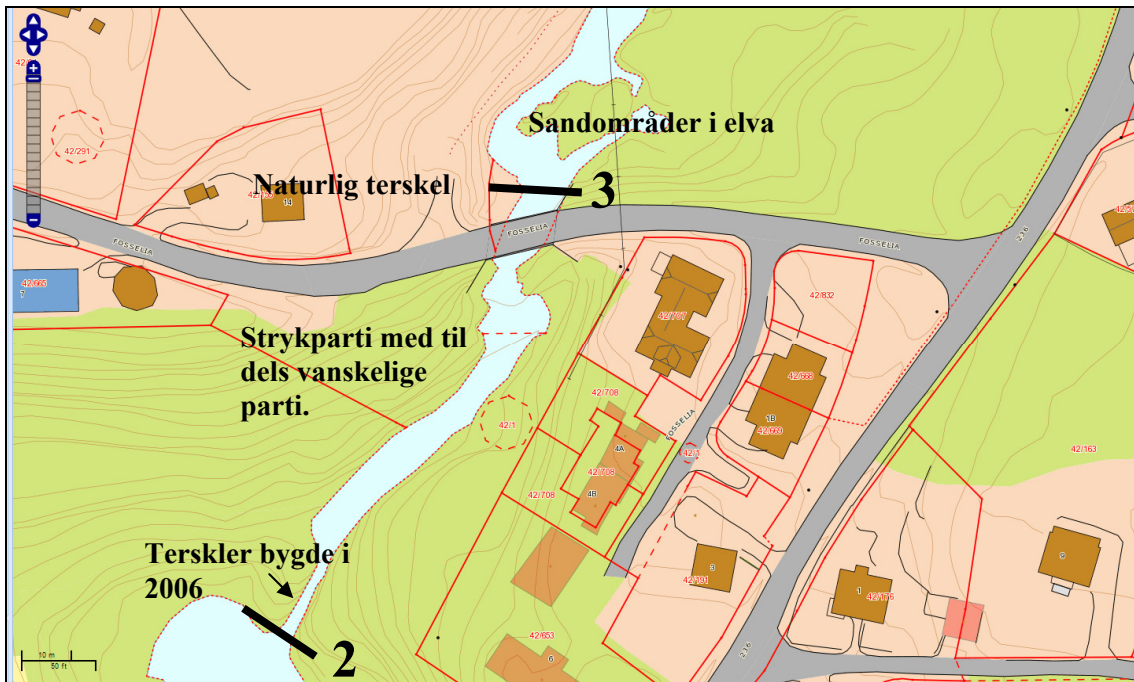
Sandområder i elva

Naturlig terskel

3

FOSSELIA

FOSSELIA

FOSSELIA

FOSSELIA

42/291

42/733

14

42/665

7

Strykparti med til dels vanskelige parti.

42/707

42/832

42/708

42/566

1B

42/690

42/1

4A

42/708

4B

42/1

42/163

42/708

Terskler bygde i 2006

3

42/191

9

1

42/176

2

42/653

6

236

236

10 m

50 ft